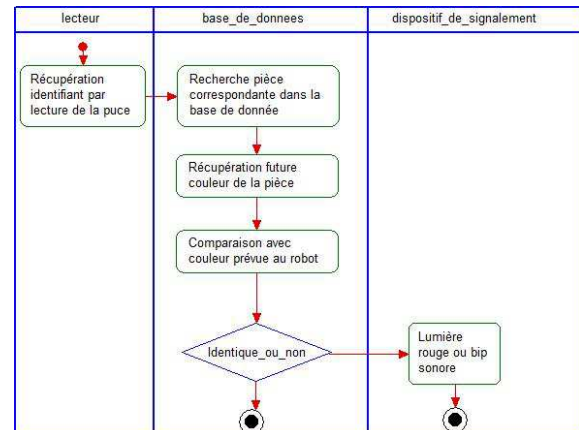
| lecteur | base_de_donnees | dispositif_de_signalement |
|---|---|---|

Récupération identifiant par lecture de la puce

Recherche pièce correspondante dans la base de donnée

Récupération future couleur de la pièce

Comparaison avec couleur prévue au robot

Identique_ou_non

Lumière rouge ou bip sonore